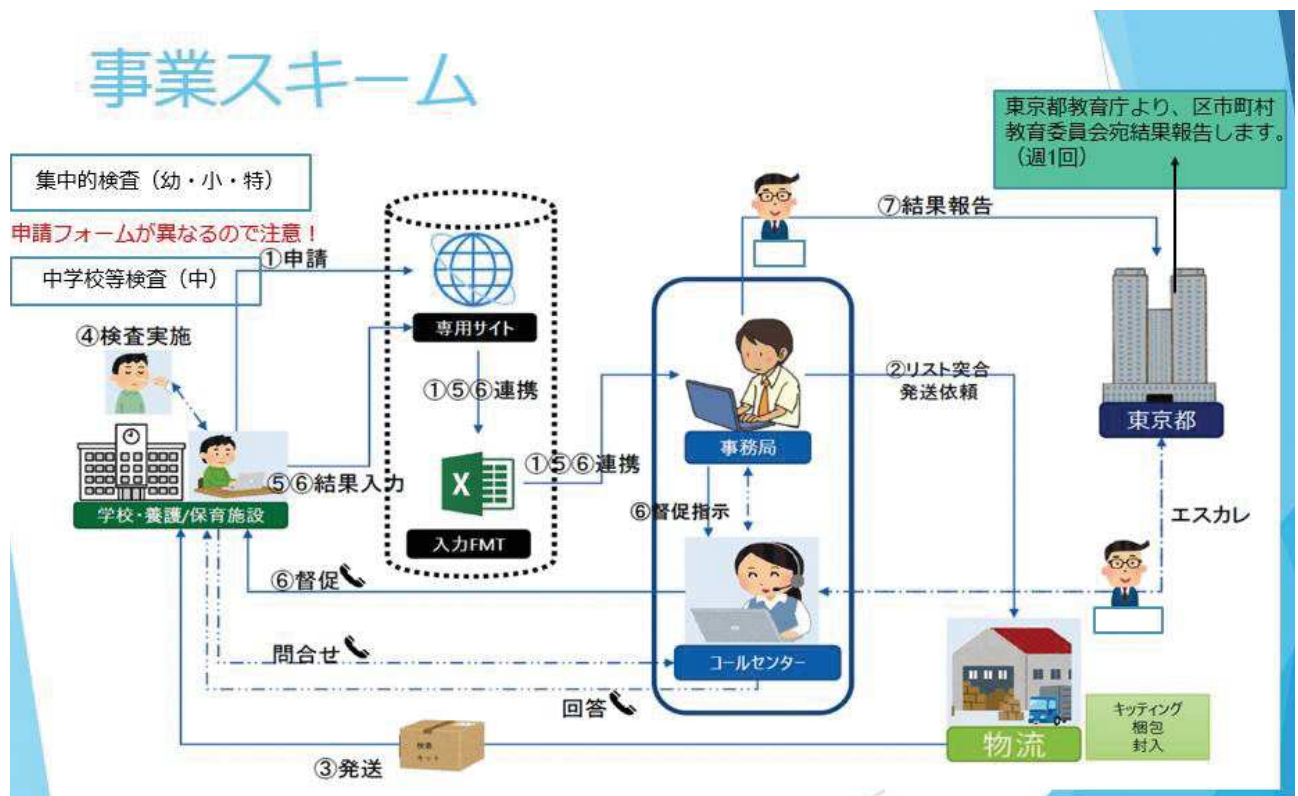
事業スキーム

東京都教育庁より、区市町村教育委員会宛結果報告します。（週1回）

集中的検査（幼・小・特）

申請フォームが異なるので注意！

中学校等検査（中）

①申請

④検査実施

専用サイト

①⑤⑥連携

⑦結果報告

②リスト突合
発送依頼

東京都

事務局

①⑤⑥連携

⑤⑥結果入力

学校・養護/保育施設

入力FMT

⑥督促指示

エスカレ

⑥督促

問合せ

コールセンター

回答

キッティング
梱包
封入

物流

③発送